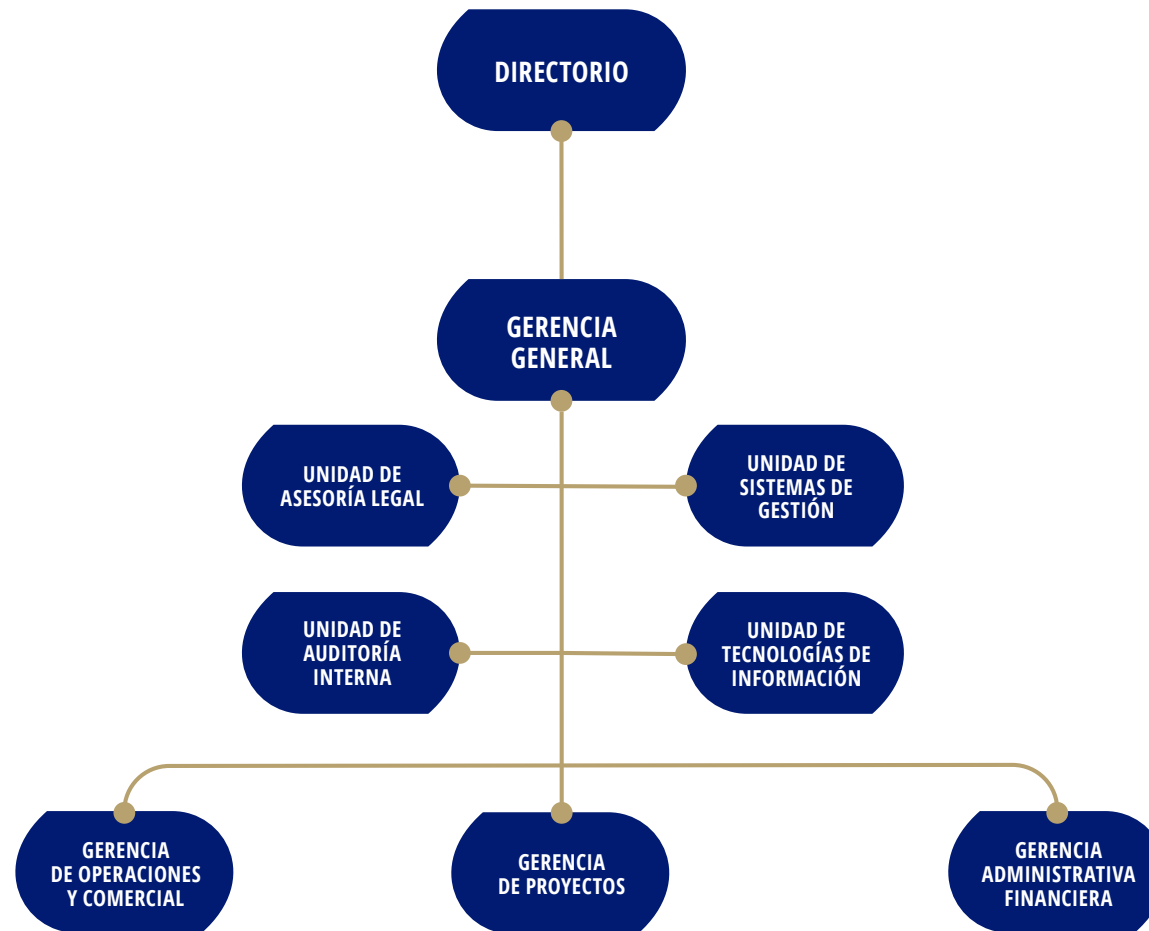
DIRECTORIO

GERENCIA GENERAL

UNIDAD DE ASESORÍA LEGAL

UNIDAD DE SISTEMAS DE GESTIÓN

UNIDAD DE AUDITORÍA INTERNA

UNIDAD DE TECNOLOGÍAS DE INFORMACIÓN

GERENCIA DE OPERACIONES Y COMERCIAL

GERENCIA DE PROYECTOS

GERENCIA ADMINISTRATIVA FINANCIERA